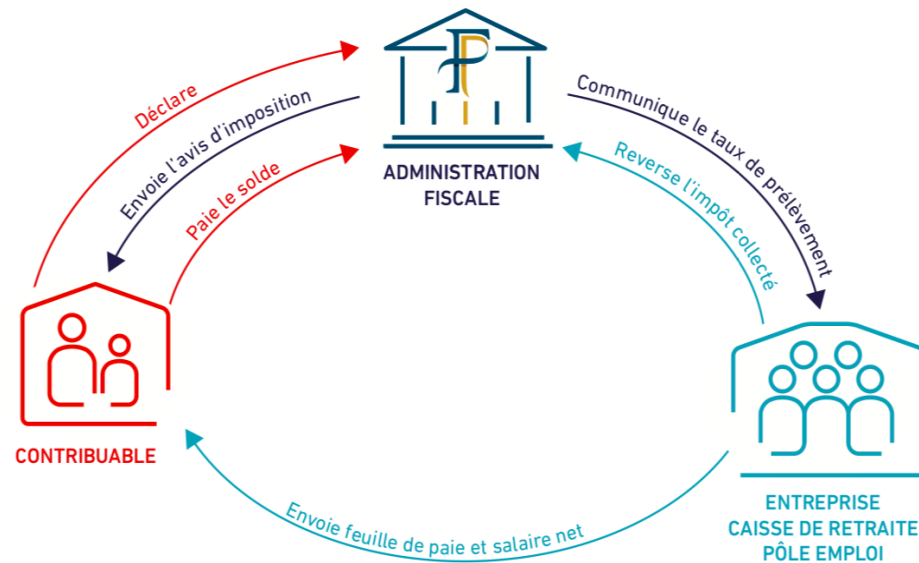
ADMINISTRATION FISCALE

Déclare

Envoie l'avis d'imposition

Paie le solde

Communique le taux de prélèvement

Reverse l'impôt collecté

CONTRIBUABLE

Envoie feuille de paie et salaire net

ENTREPRISE
CAISSE DE RETRAITE
PÔLE EMPLOI